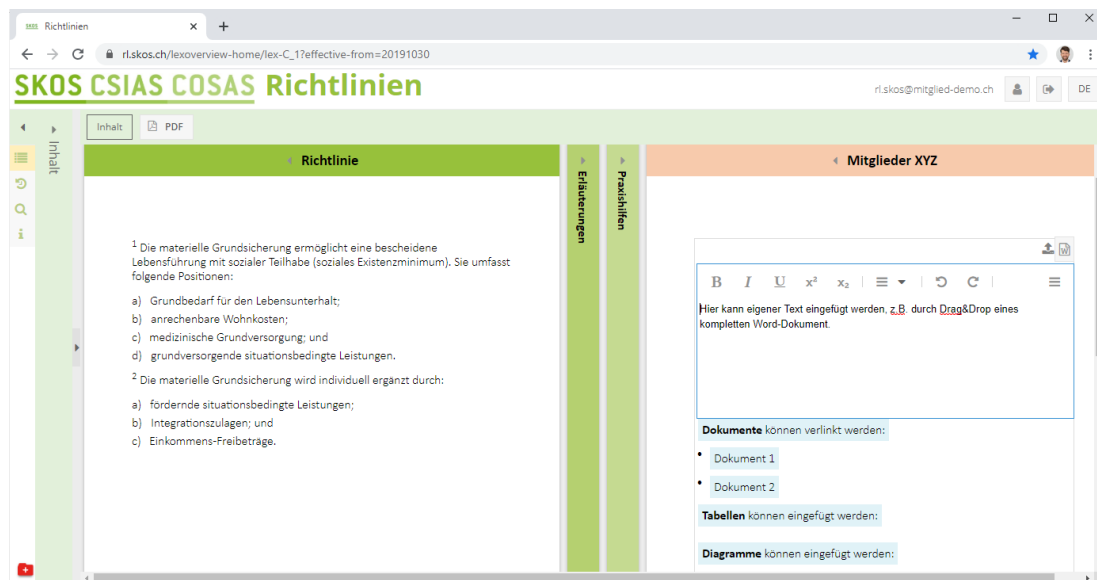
Richtlinien ×
+

rl.skos.ch/lexoverview-home/lex-C_1?effective-from=20191030

SKOS CSIAS COSAS Richtlinien

rl.skos@mitglied-demo.ch DE

Inhalt PDF

Inhalt

Richtlinie

Erläuterungen

Praxishilfen

Mitglieder XYZ

$^1$ Die materielle Grundsicherung ermöglicht eine bescheidene Lebensführung mit sozialer Teilhabe (soziales Existenzminimum). Sie umfasst folgende Positionen:

a) Grundbedarf für den Lebensunterhalt;
b) anrechenbare Wohnkosten;
c) medizinische Grundversorgung; und
d) grundversorgende situationsbedingte Leistungen.

$^2$ Die materielle Grundsicherung wird individuell ergänzt durch:

a) fördernde situationsbedingte Leistungen;
b) Integrationszulagen; und
c) Einkommens-Freibeträge.

B I U x² x₂

Hier kann eigener Text eingefügt werden, z.B. durch Drag&Drop eines kompletten Word-Dokument.

Dokumente können verlinkt werden:

- Dokument 1
- Dokument 2

Tabellen können eingefügt werden:

Diagramme können eingefügt werden: